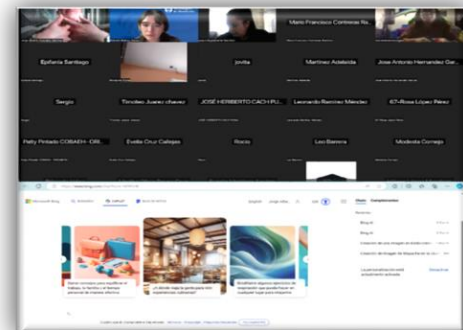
Mario Francisco Contreras Ro...

Epifania Santiago

jovita

Martinez Adalzida

Jose Antonio Hernandez Gar...

Sergio

Timoteo Juarez chavez

JOSÉ HERIBERTO CACH PU...

Leonardo Ramirez Méndez

67-Rosa López Pérez

Patty Pintado COBACH - ORI...

Evelia Cruz Callejas

Rocio

Leo Barrera

Modesta Cornejo

Microsoft Bing

Chats

Complementos

Bing AI

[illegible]